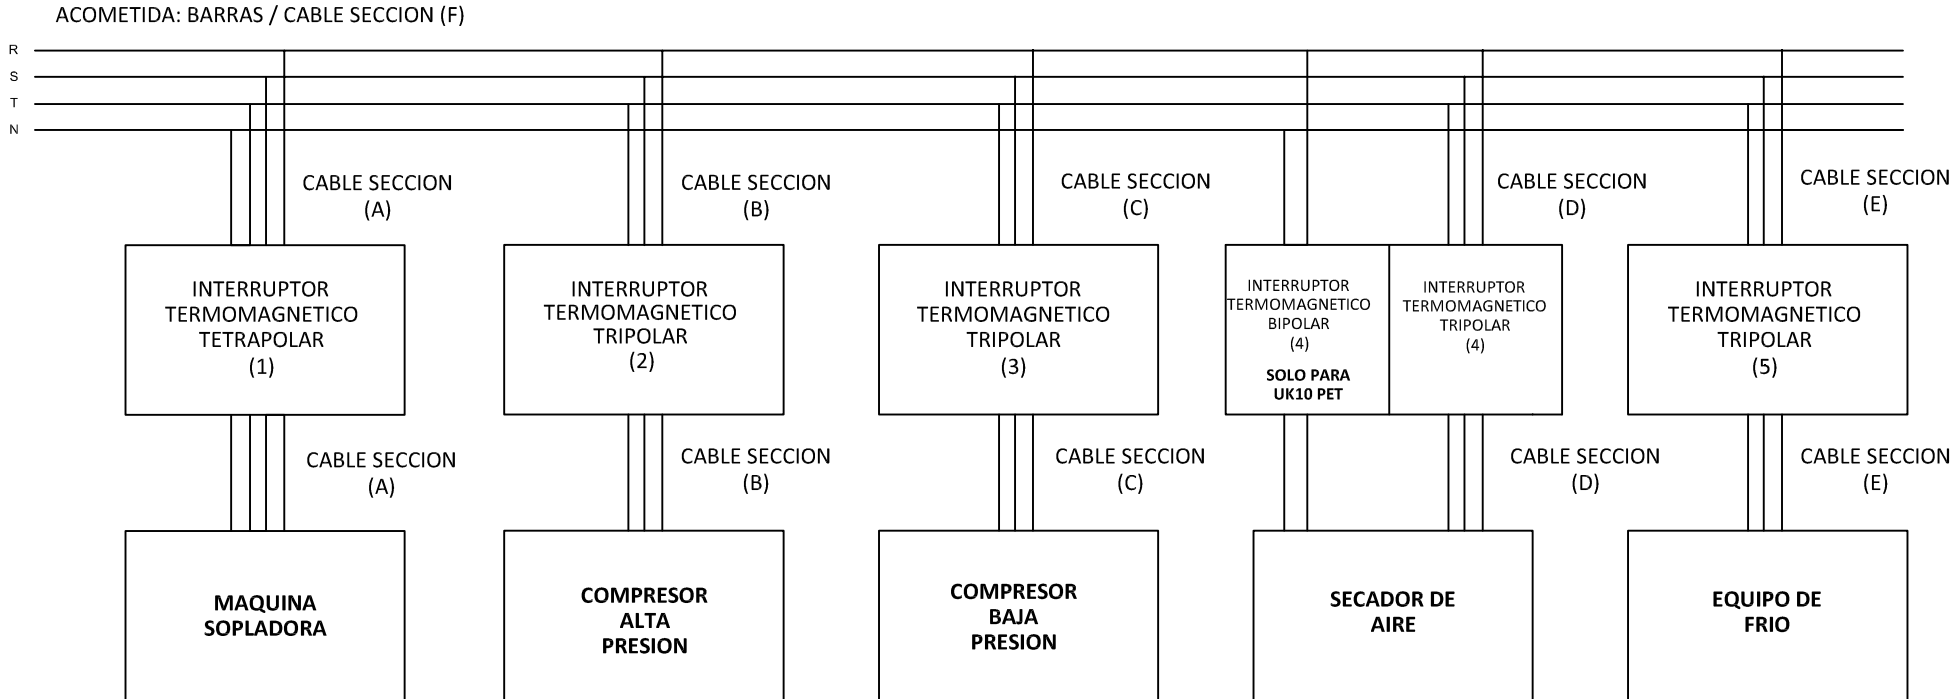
ACOMETIDA: BARRAS / CABLE SECCION (F)

R
S
T
N

CABLE SECCION (A)

CABLE SECCION (B)

CABLE SECCION (C)

CABLE SECCION (D)

CABLE SECCION (E)

INTERRUPTOR TERMOMAGNETICO TETRAPOLAR (1)

INTERRUPTOR TERMOMAGNETICO TRIPOLAR (2)

INTERRUPTOR TERMOMAGNETICO TRIPOLAR (3)

INTERRUPTOR TERMOMAGNETICO BIPOLAR (4)

SOLO PARA UK10 PET

INTERRUPTOR TERMOMAGNETICO TRIPOLAR (4)

INTERRUPTOR TERMOMAGNETICO TRIPOLAR (5)

CABLE SECCION (A)

CABLE SECCION (B)

CABLE SECCION (C)

CABLE SECCION (D)

CABLE SECCION (E)

MAQUINA SOPLADORA

COMPRESOR ALTA PRESION

COMPRESOR BAJA PRESION

SECADOR DE AIRE

EQUIPO DE FRIO